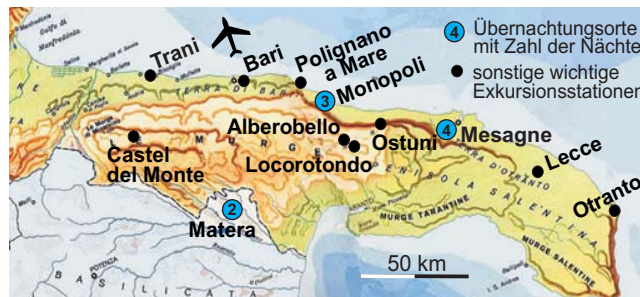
4 Übernachtungsorte mit Zahl der Nächte
sonstige wichtige Exkursionsstationen

Trani
Bari
Polignano a Mare
3 Monopoli
Alberobello
Ostuni
4 Mesagne
Castel del Monte
Locorotondo
Lecce
Otranto
2 Matera
Golfo di Manfredonia
Terra di Bari
Murge
Terra d'Otranto
Penisola Salentina
Murge Tarantine
Murge Salentine
Basilicata
50 km